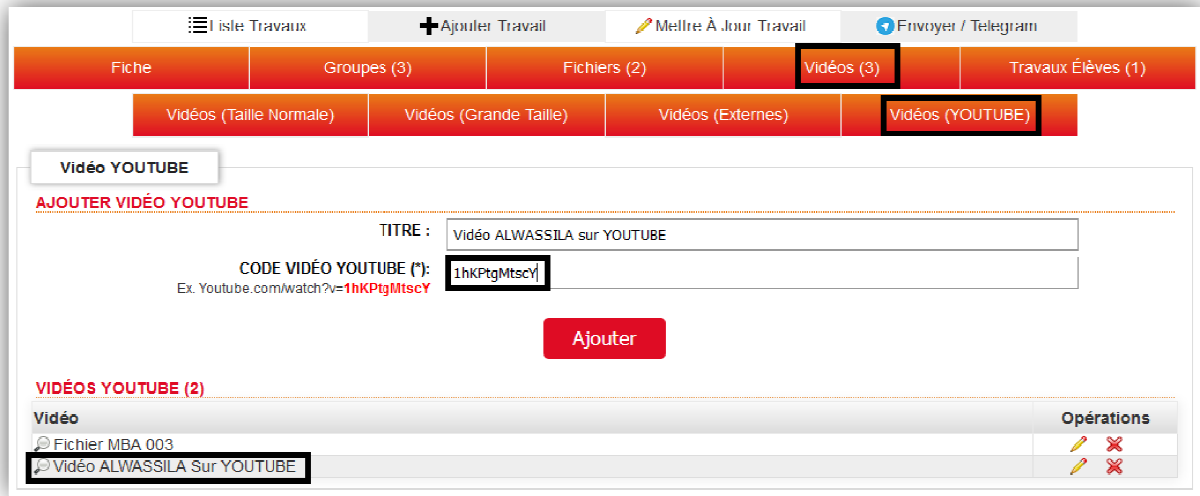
Liste Travaux | Ajouter Travail | Mettre À Jour Travail | Envoyer / Telegram

Fiche | Groupes (3) | Fichiers (2) | Vidéos (3) | Travaux Élèves (1)

Vidéos (Taille Normale) | Vidéos (Grande Taille) | Vidéos (Externes) | Vidéos (YOUTUBE)

Vidéo YOUTUBE

AJOUTER VIDÉO YOUTUBE

TITRE : Vidéo ALWASSILA sur YOUTUBE

CODE VIDÉO YOUTUBE (*): 1hKPtgMtscY

Ex. Youtube.com/watch?v=1hKPtgMtscY

Ajouter

VIDÉOS YOUTUBE (2)

| Vidéo | Opérations |
|---|---|
| Fichier MBA 003 | |
| Vidéo ALWASSILA Sur YOUTUBE | |